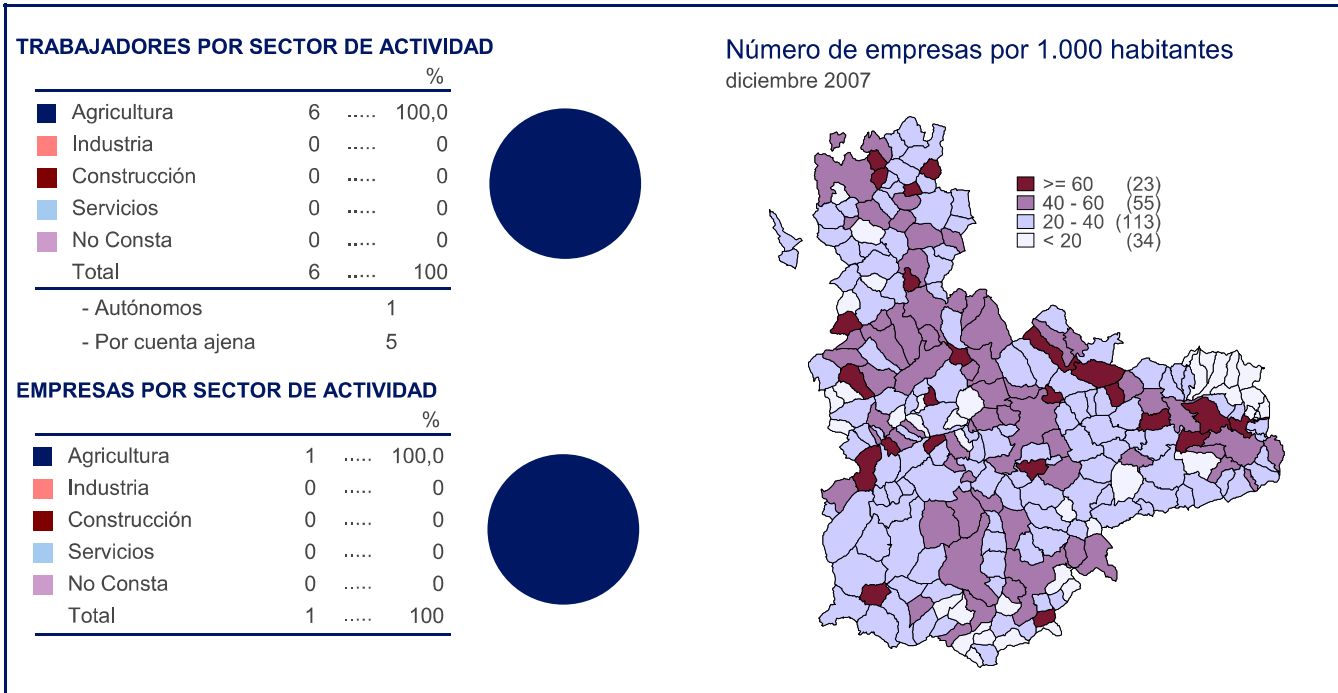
TRABAJADORES POR SECTOR DE ACTIVIDAD

| | | | % |
|---|---|---|---|
| Agricultura | 6 | ..... | 100,0 |
| Industria | 0 | ..... | 0 |
| Construcción | 0 | ..... | 0 |
| Servicios | 0 | ..... | 0 |
| No Consta | 0 | ..... | 0 |
| Total | 6 | ..... | 100 |

- Autónomos 1
- Por cuenta ajena 5

EMPRESAS POR SECTOR DE ACTIVIDAD

| | | | % |
|---|---|---|---|
| Agricultura | 1 | ..... | 100,0 |
| Industria | 0 | ..... | 0 |
| Construcción | 0 | ..... | 0 |
| Servicios | 0 | ..... | 0 |
| No Consta | 0 | ..... | 0 |
| Total | 1 | ..... | 100 |

Número de empresas por 1.000 habitantes
diciembre 2007

>= 60 (23)
40 - 60 (55)
20 - 40 (113)
< 20 (34)